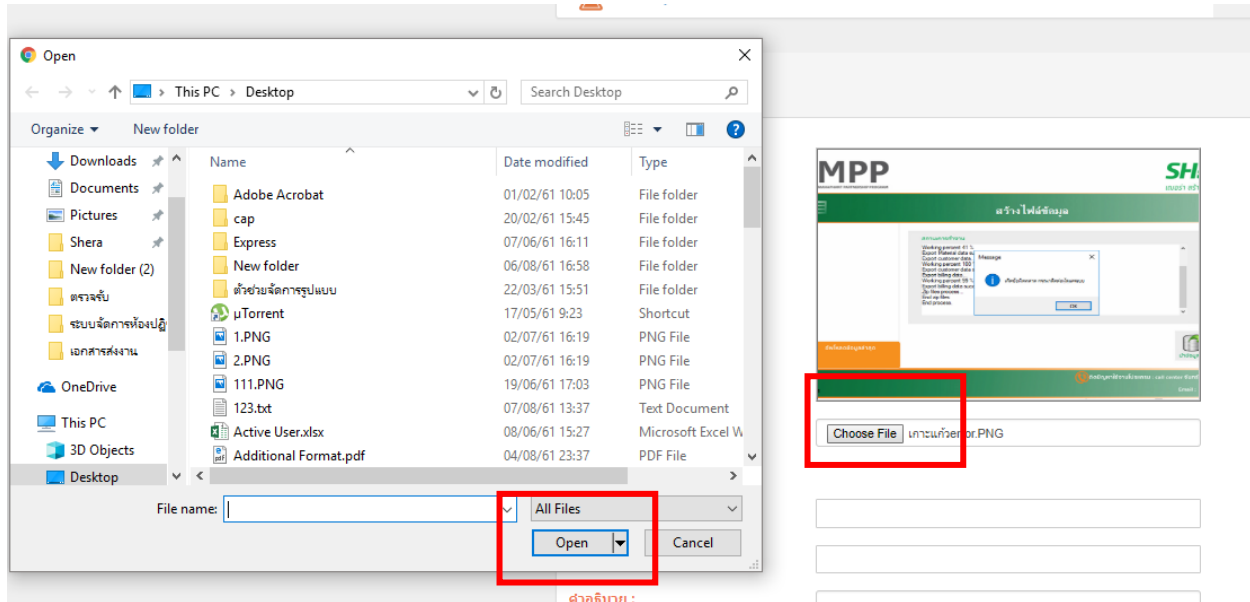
Open

This PC > Desktop

Search Desktop

Organize ▾ New folder

Downloads
Documents
Pictures
Shera
New folder (2)
ตรวจรับ
ระบบจัดการห้องปฏิ
เอกสารส่งงาน
OneDrive
This PC
3D Objects
Desktop

| Name | Date modified | Type |
|---|---|---|
| Adobe Acrobat | 01/02/61 10:05 | File folder |
| cap | 20/02/61 15:45 | File folder |
| Express | 07/06/61 16:11 | File folder |
| New folder | 06/08/61 16:58 | File folder |
| ตัวช่วยจัดการรูปแบบ | 22/03/61 15:51 | File folder |
| µTorrent | 17/05/61 9:23 | Shortcut |
| 1.PNG | 02/07/61 16:19 | PNG File |
| 2.PNG | 02/07/61 16:19 | PNG File |
| 111.PNG | 19/06/61 17:03 | PNG File |
| 123.txt | 07/08/61 13:37 | Text Document |
| Active User.xlsx | 08/06/61 15:27 | Microsoft Excel W |
| Additional Format.pdf | 04/08/61 23:37 | PDF File |

File name:
All Files
Open
Cancel

MPP
SH
สร้างไฟล์ข้อมูล
Message
OK

Choose File เกาะแก้วerror.PNG

คำอธิบาย :